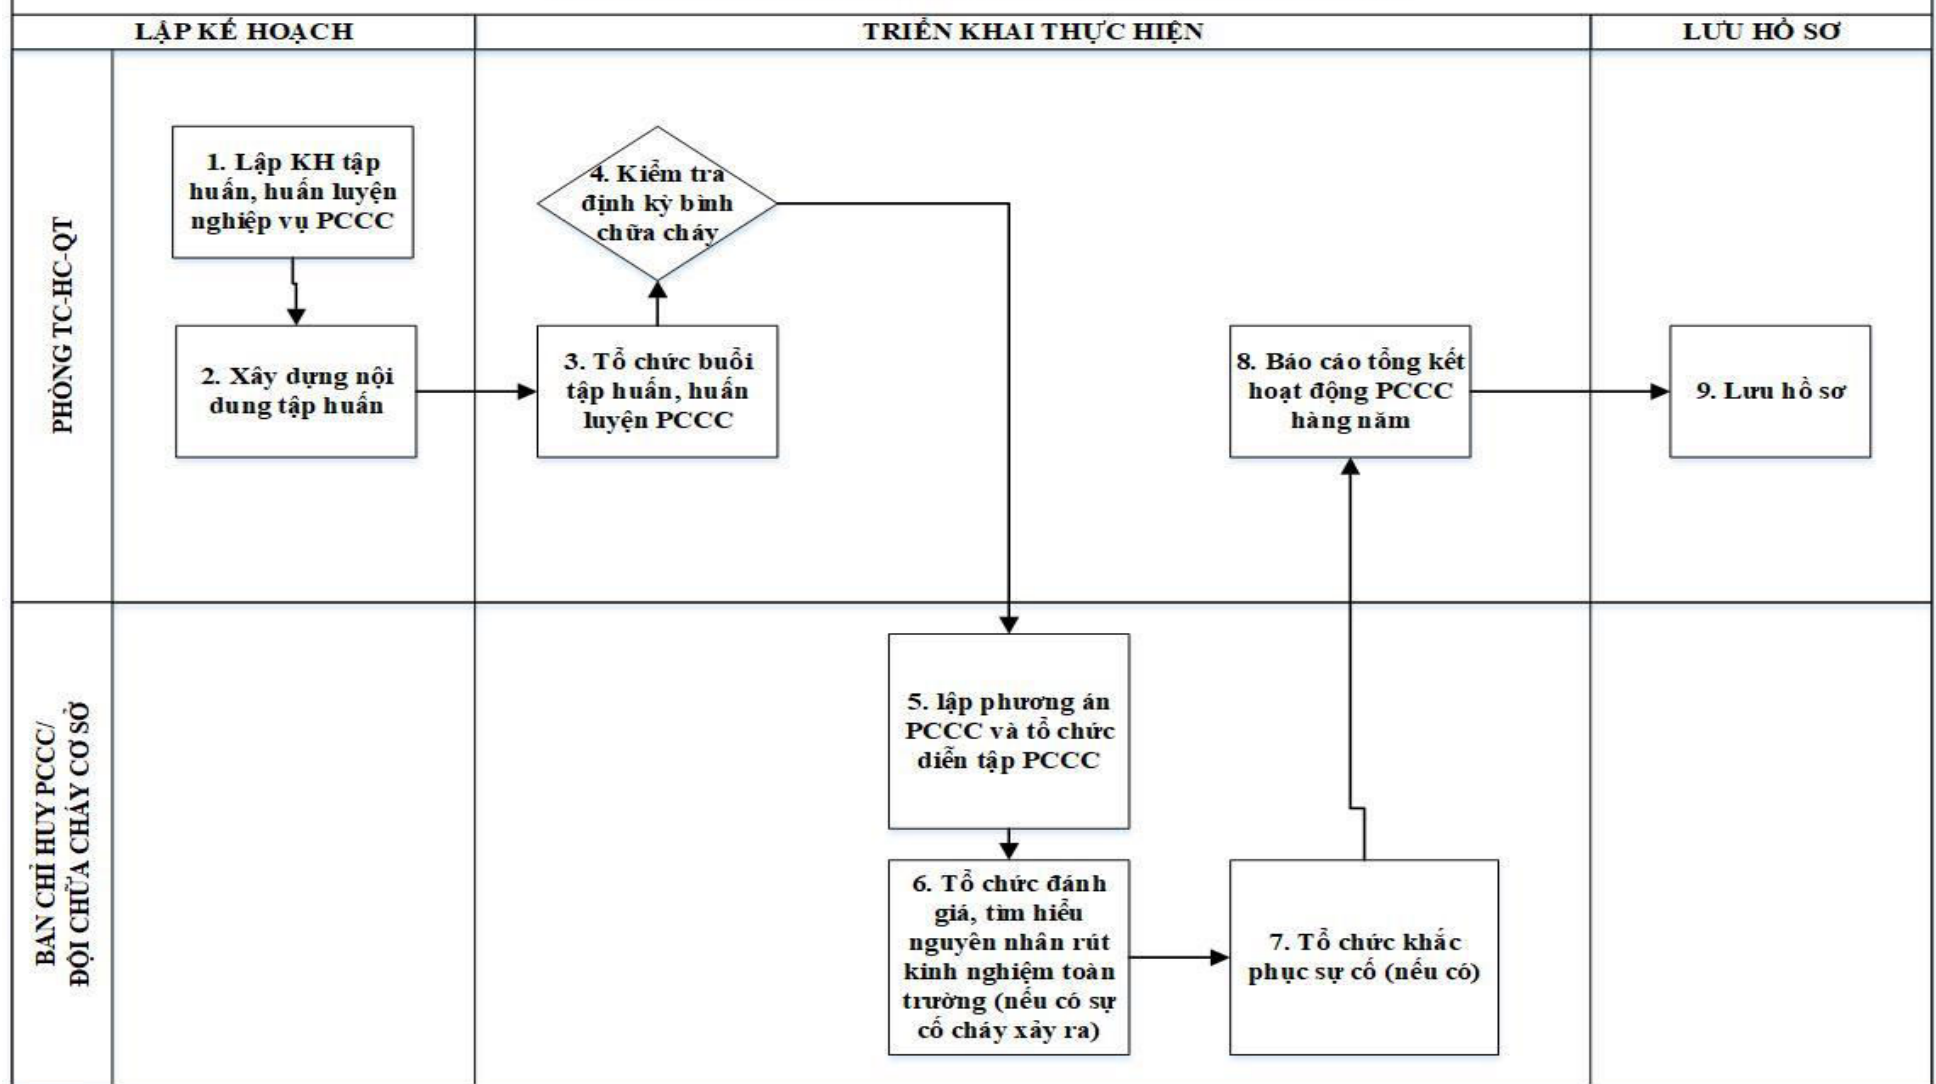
LẬP KẾ HOẠCH

TRIỂN KHAI THỰC HIỆN

LƯU HỒ SƠ

PHÒNG TC-HC-QT

1. Lập KH tập huấn, huấn luyện nghiệp vụ PCCC

2. Xây dựng nội dung tập huấn

3. Tổ chức buổi tập huấn, huấn luyện PCCC

4. Kiểm tra định kỳ bình chữa cháy

8. Báo cáo tổng kết hoạt động PCCC hàng năm

9. Lưu hồ sơ

BAN CHỈ HUY PCCC/ ĐỘI CHỮA CHÁY CƠ SỞ

5. lập phương án PCCC và tổ chức diễn tập PCCC

6. Tổ chức đánh giá, tìm hiểu nguyên nhân rút kinh nghiệm toàn trường (nếu có sự cố cháy xảy ra)

7. Tổ chức khắc phục sự cố (nếu có)